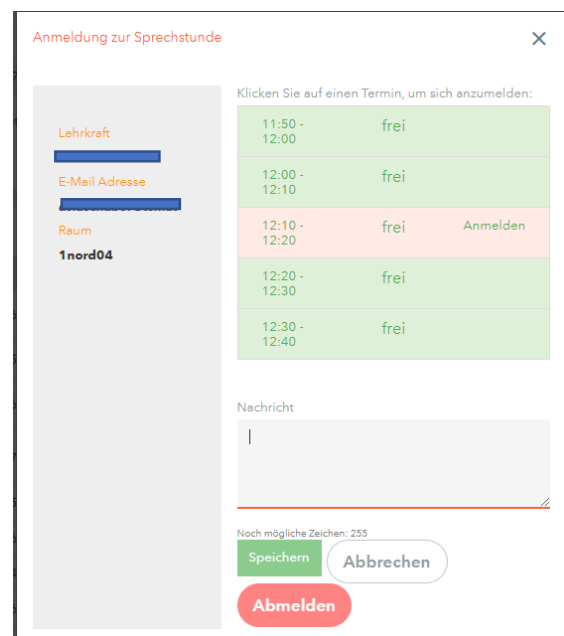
Anmeldung zur Sprechstunde

×

Lehrkraft

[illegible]

E-Mail Adresse

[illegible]

Raum

1nord04

Klicken Sie auf einen Termin, um sich anzumelden:

| | | |
|---|---|---|
| 11:50 - 12:00 | frei | |
| 12:00 - 12:10 | frei | |
| 12:10 - 12:20 | frei | Anmelden |
| 12:20 - 12:30 | frei | |
| 12:30 - 12:40 | frei | |

Nachricht

Noch mögliche Zeichen: 255

Speichern

Abbrechen

Abmelden